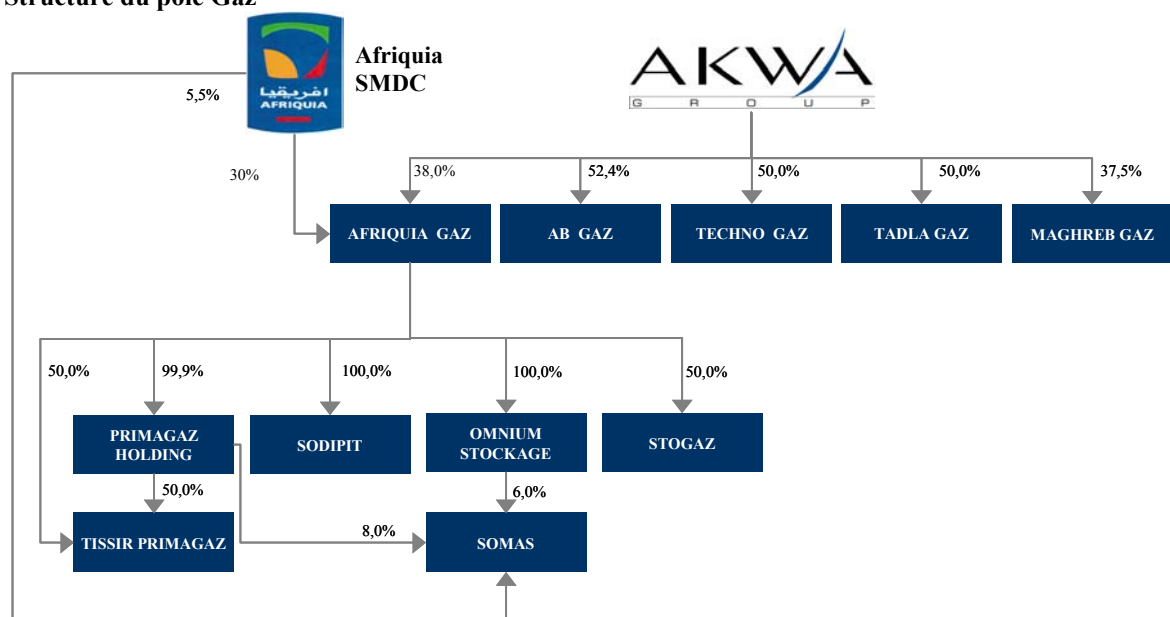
Structure du pôle Gaz

افريقيا AFRIQUIA

Afriquia SMDC

AKWA GROUP

5,5%

30%

38,0%

52,4%

50,0%

50,0%

37,5%

AFRIQUIA GAZ

AB GAZ

TECHNO GAZ

TADLA GAZ

MAGHREB GAZ

50,0%

99,9%

100,0%

100,0%

50,0%

PRIMAGAZ HOLDING

SODIPIT

OMNIUM STOCKAGE

STOGAZ

50,0%

6,0%

8,0%

TISSIR PRIMAGAZ

SOMAS